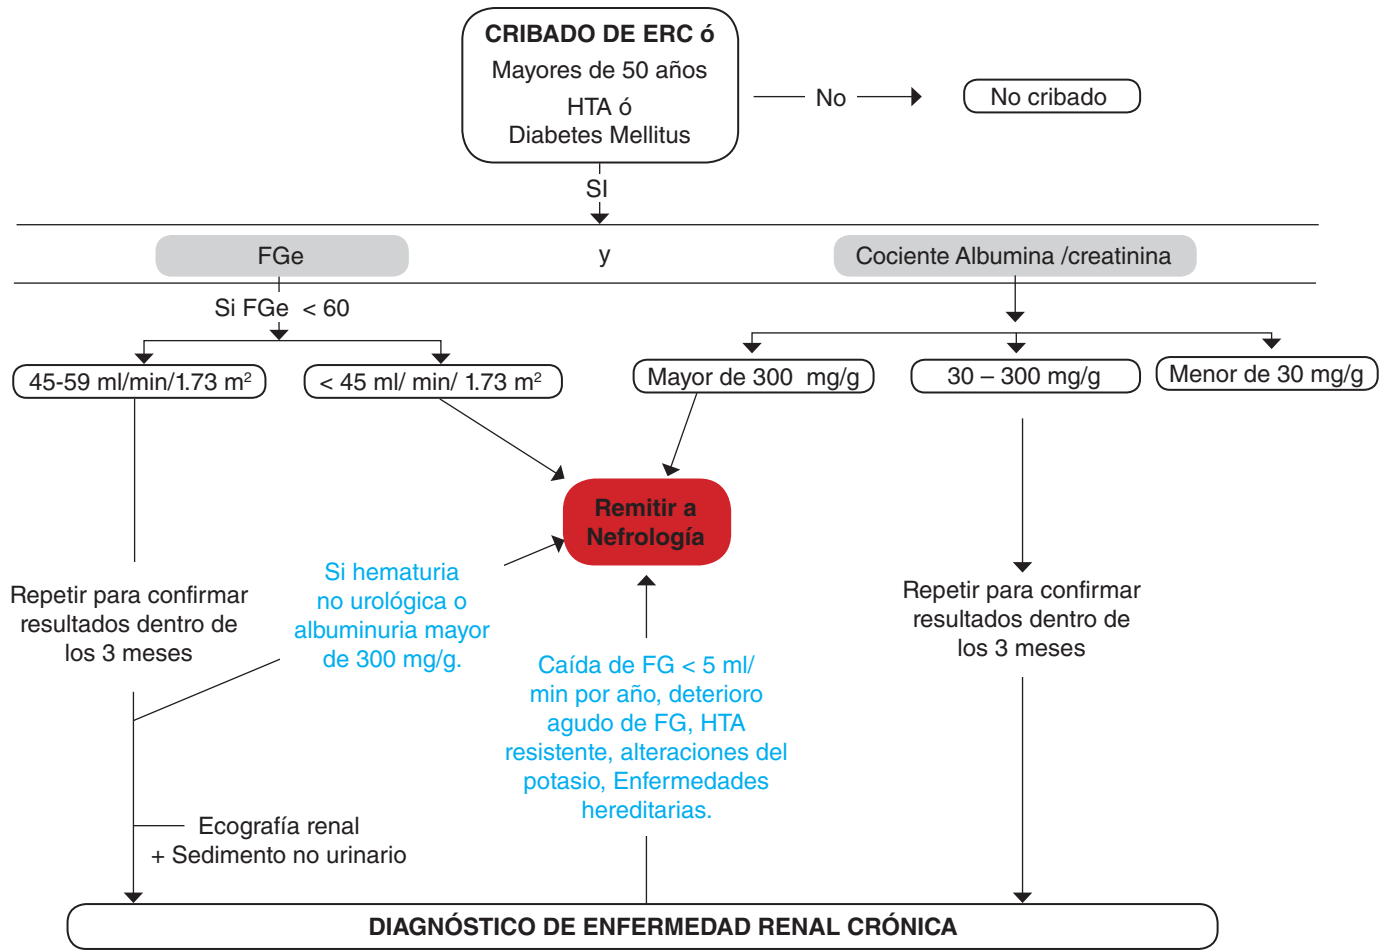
CRIBADO DE ERC ó
Mayores de 50 años
HTA ó
Diabetes Mellitus

No

No cribado

SI

FGe

y

Cociente Albumina /creatinina

Si FGe < 60

45-59 ml/min/1.73 m$^2$

< 45 ml/ min/ 1.73 m$^2$

Mayor de 300 mg/g

30 – 300 mg/g

Menor de 30 mg/g

Remitir a Nefrología

Repetir para confirmar resultados dentro de los 3 meses

Si hematuria no urológica o albuminuria mayor de 300 mg/g.

Caída de FG < 5 ml/ min por año, deterioro agudo de FG, HTA resistente, alteraciones del potasio, Enfermedades hereditarias.

Repetir para confirmar resultados dentro de los 3 meses

Ecografía renal
+ Sedimento no urinario

DIAGNÓSTICO DE ENFERMEDAD RENAL CRÓNICA